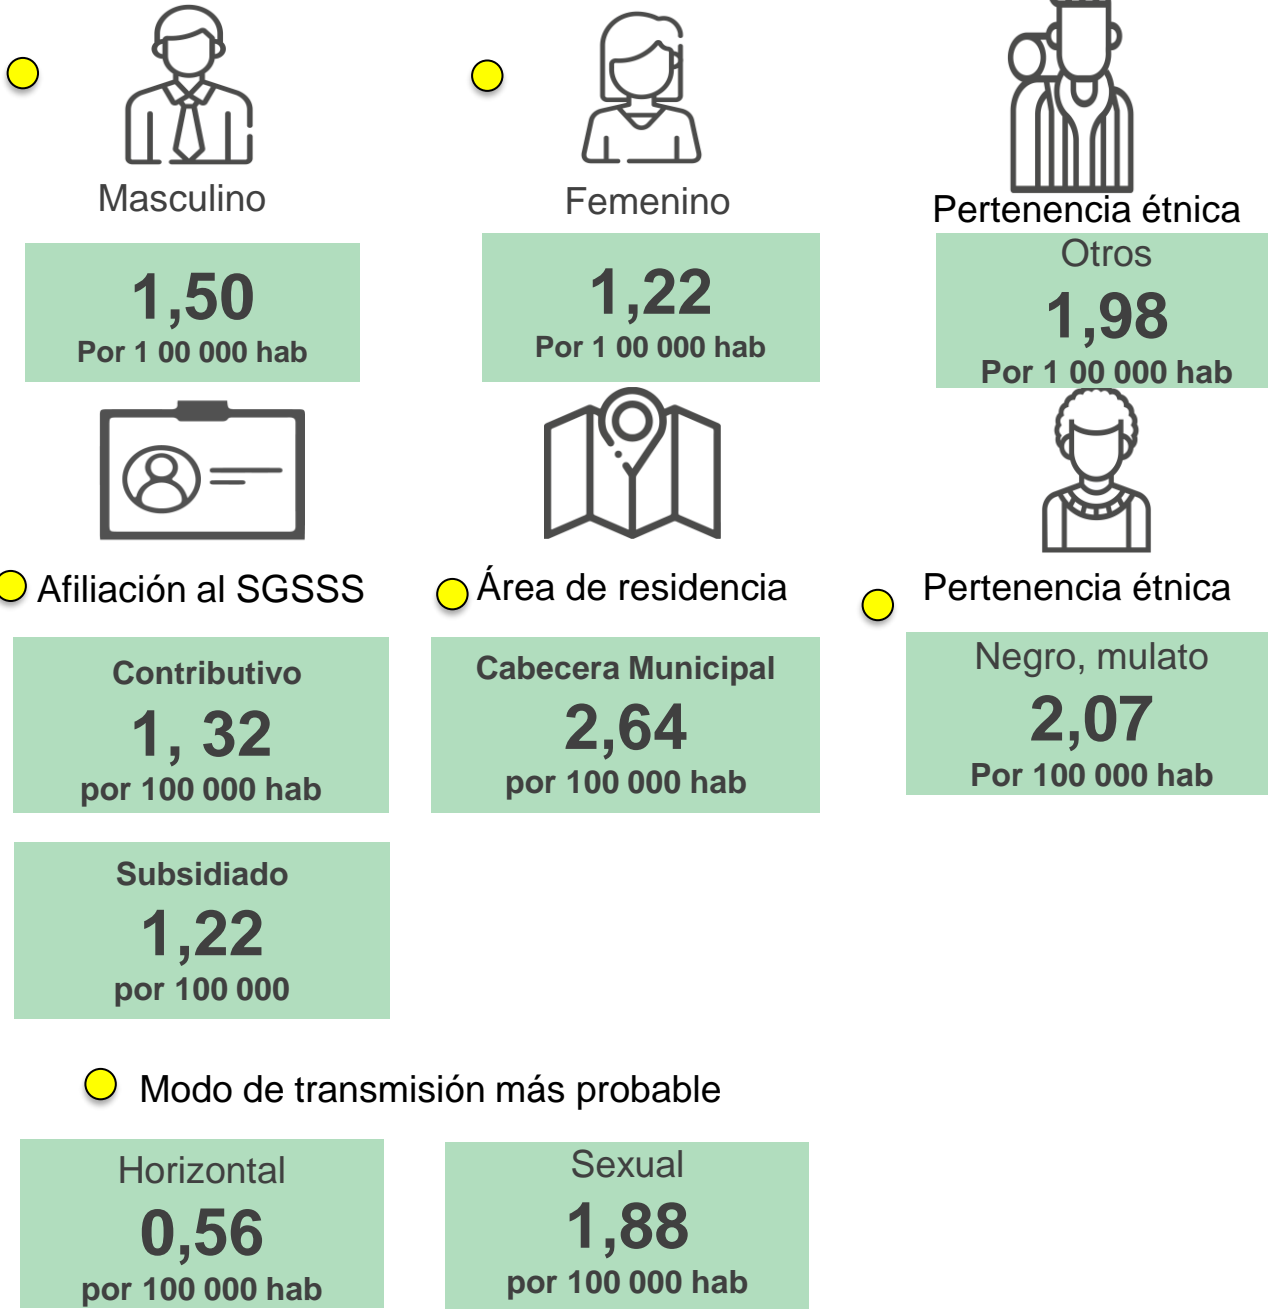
Masculino

1,50
Por 1 00 000 hab

Femenino

1,22
Por 1 00 000 hab

Pertenencia étnica

Otros
1,98
Por 1 00 000 hab

Afiliación al SGSSS

Contributivo
1, 32
por 100 000 hab

Subsidiado
1,22
por 100 000

Área de residencia

Cabecera Municipal
2,64
por 100 000 hab

Pertenencia étnica

Negro, mulato
2,07
Por 100 000 hab

Modo de transmisión más probable

Horizontal
0,56
por 100 000 hab

Sexual
1,88
por 100 000 hab